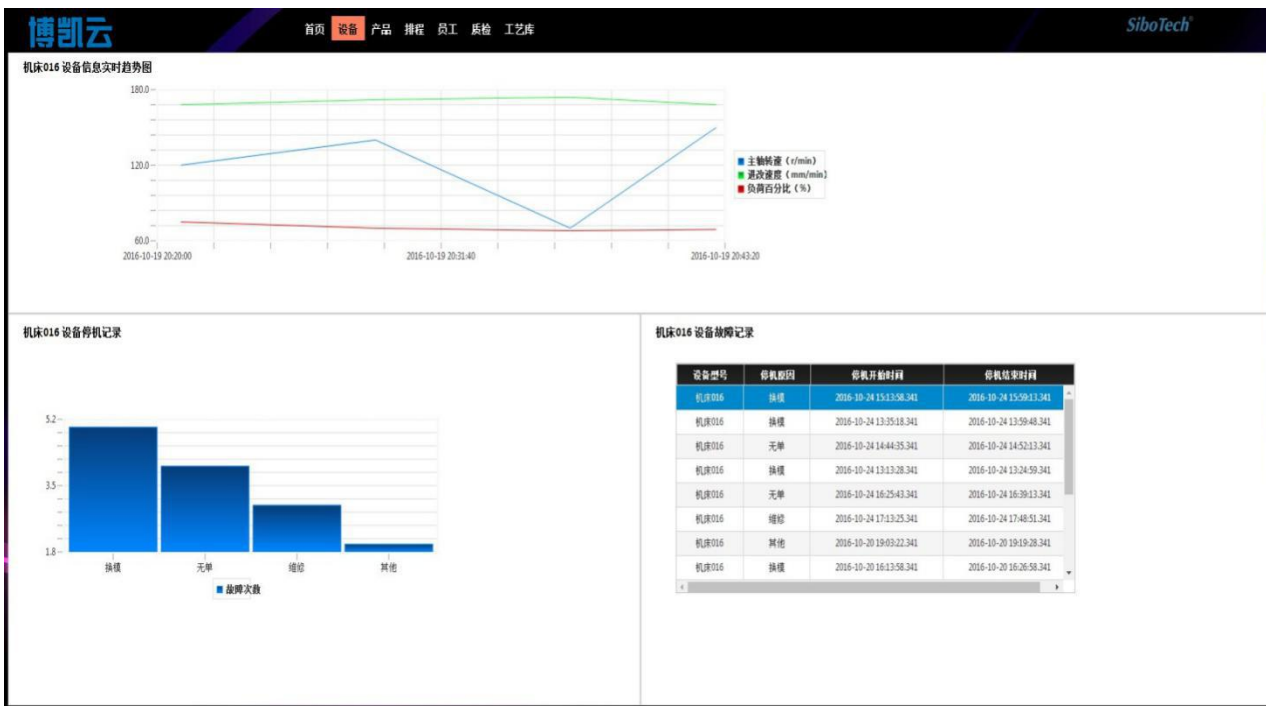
博凯云

首页 设备 产品 排程 员工 质检 工艺库

SiboTech®

机床016 设备信息实时趋势图

180.0
120.0
60.0

2016-10-19 20:20:00
2016-10-19 20:31:40
2016-10-19 20:43:20

主轴转速（r/min）
进改速度（mm/min）
负荷百分比（%）

机床016 设备停机记录

5.2
3.5
1.8

换模
无单
缩料
其他

故障次数

机床016 设备故障记录

| 设备型号 | 停机原因 | 停机开始时间 | 停机结束时间 |
|---|---|---|---|
| 机床016 | 换模 | 2016-10-24 15:13:58.341 | 2016-10-24 15:59:13.341 |
| 机床016 | 换模 | 2016-10-24 13:35:18.341 | 2016-10-24 13:59:48.341 |
| 机床016 | 无单 | 2016-10-24 14:44:35.341 | 2016-10-24 14:52:13.341 |
| 机床016 | 换模 | 2016-10-24 13:13:28.341 | 2016-10-24 13:24:59.341 |
| 机床016 | 无单 | 2016-10-24 16:25:43.341 | 2016-10-24 16:39:13.341 |
| 机床016 | 缩料 | 2016-10-24 17:13:25.341 | 2016-10-24 17:48:51.341 |
| 机床016 | 其他 | 2016-10-20 19:03:22.341 | 2016-10-20 19:19:28.341 |
| 机床016 | 换模 | 2016-10-20 16:13:58.341 | 2016-10-20 16:26:58.341 |